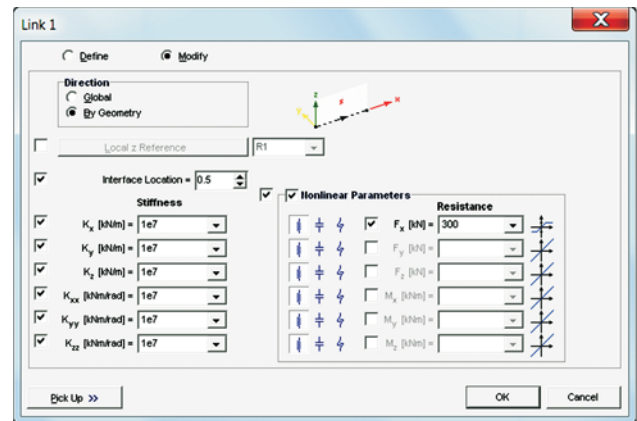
Link 1

Define Modify

Direction
Global
By Geometry

z
x
y

Local z Reference
R1

Interface Location = 0.5

Stiffness
$K_x$ [kN/m] = 1e7
$K_y$ [kN/m] = 1e7
$K_z$ [kN/m] = 1e7
$K_{xx}$ [kNm/rad] = 1e7
$K_{yy}$ [kNm/rad] = 1e7
$K_{zz}$ [kNm/rad] = 1e7

Nonlinear Parameters
Resistance
$F_x$ [kN] = 300
$F_y$ [kN] =
$F_z$ [kN] =
$M_x$ [kNm] =
$M_y$ [kNm] =
$M_z$ [kNm] =

Pick Up >>
OK
Cancel